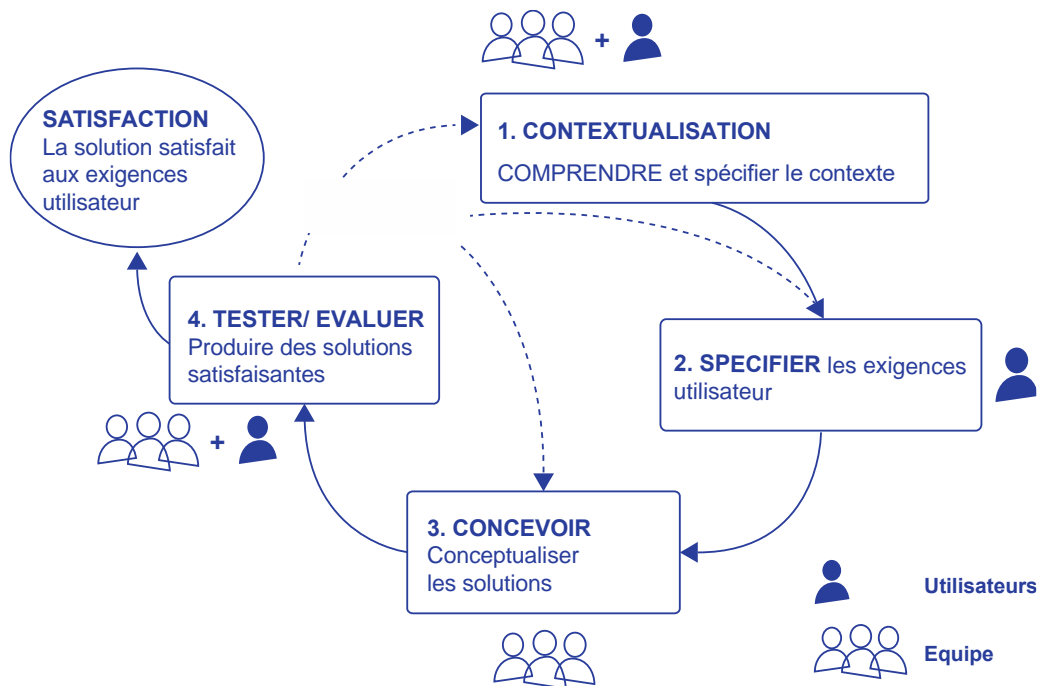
+

SATISFACTION
La solution satisfait aux exigences utilisateur

1. CONTEXTUALISATION
COMPRENDRE et spécifier le contexte

2. SPECIFIER les exigences utilisateur

4. TESTER/ EVALUER
Produire des solutions satisfaisantes

+

3. CONCEVOIR
Conceptualiser les solutions

Utilisateurs

Equipe